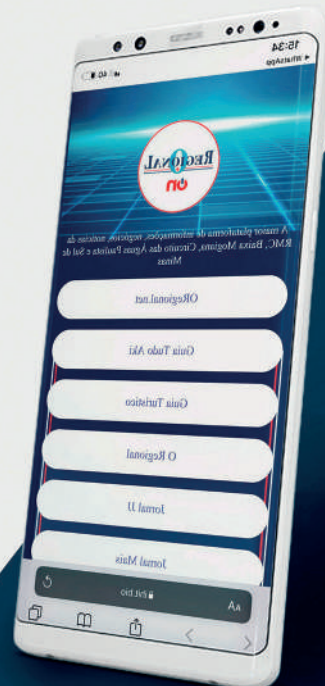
15:34
◂ WhatsApp
4G
O
REGIONAL
ON
A maior plataforma de informações, negócios, notícias da RMC, Baixa Mogiana, Circuito das Águas Paulista e Sul de Minas
ORegional.net
Guia Tudo Aki
Guia Turístico
O Regional
Jornal JJ
Jornal Mais
AA
pit.bio